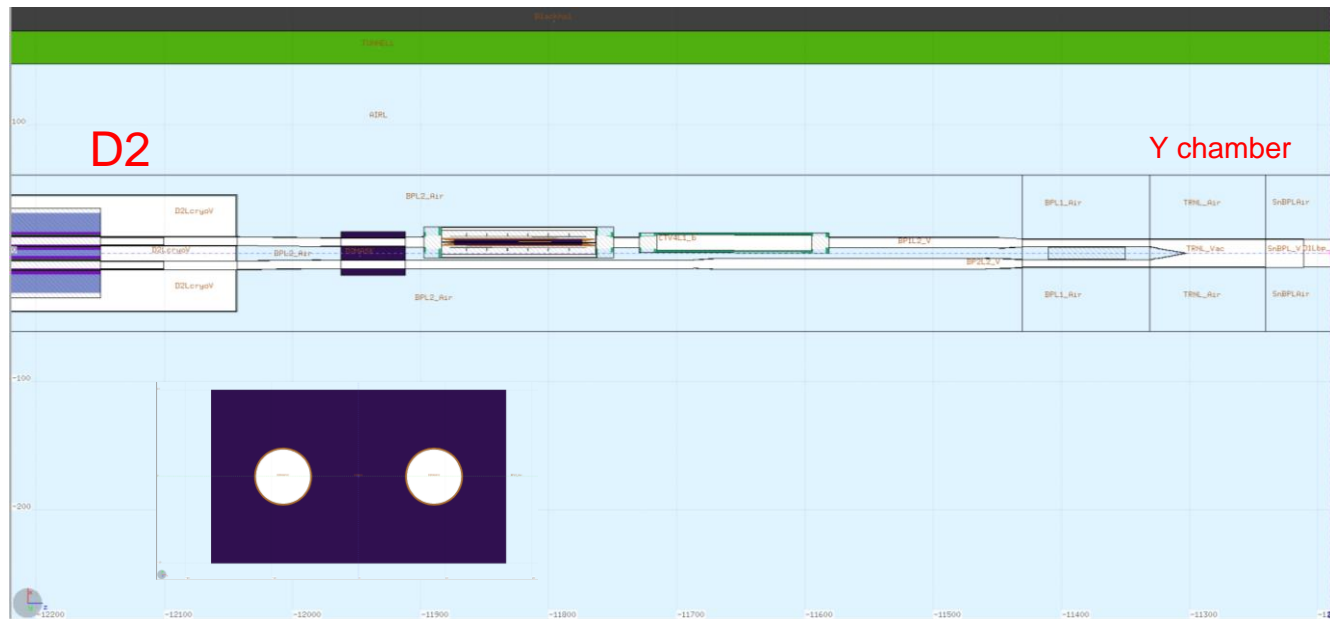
Roughen

TUNNELs

100

AIRL

D2

Y chamber

D2LcryoV

BPL2_Air

BPL1_Air

TRHL_Air

SnBPLAir

D2LcryoV

BPL2_Air

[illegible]

CTV4L1_B

BPIL2_V

TRHL_Vac

SnBPL_V

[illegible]

BPIL2_V

D2LcryoV

BPL2_Air

BPL1_Air

TRHL_Air

SnBPLAir

-100

-200

-12200

-12100

-12000

-11900

-11800

-11700

-11600

-11500

-11400

-11300

-1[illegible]